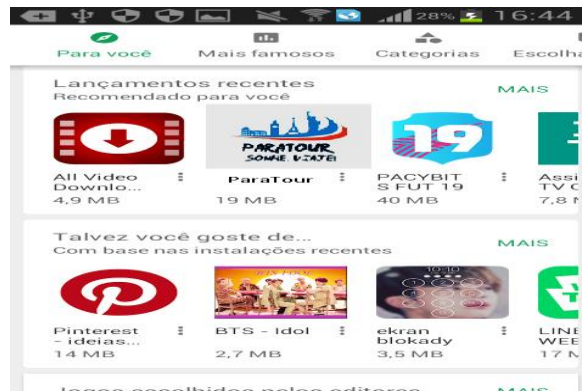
28% 16:44

Para você
Mais famosos
Categorias
Escolha

Lançamentos recentes
Recomendado para você
MAIS

All Video Downlo...
4,9 MB

PARATOUR
SONHE. VIAJE!
ParaTour
19 MB

19
PACYBITS FUT 19
40 MB

Assi TV C
7,8 M

Talvez você goste de...
Com base nas instalações recentes
MAIS

Pinterest - ideias...
14 MB

BTS - Idol
2,7 MB

10:10
ekran blokady
3,5 MB

LINE WEE
17 M

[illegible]
MAIS